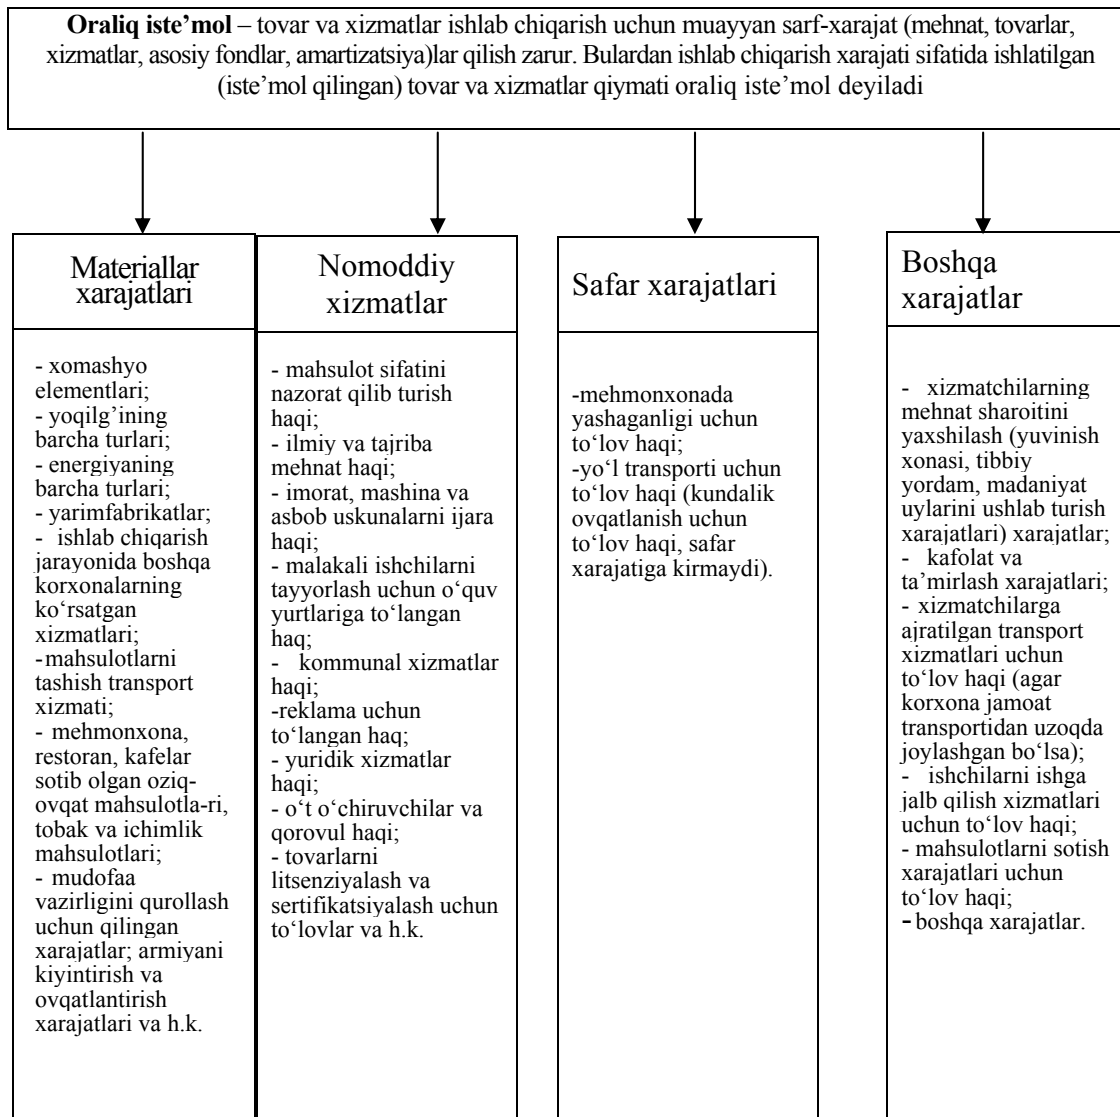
**Oraliq iste'mol** – tovar va xizmatlar ishlab chiqarish uchun muayyan sarf-xarajat (mehnat, tovarlar, xizmatlar, asosiy fondlar, amartizatsiya)lar qilish zarur. Bulardan ishlab chiqarish xarajati sifatida ishlatilgan (iste'mol qilingan) tovar va xizmatlar qiymati oraliq iste'mol deyiladi

Materiallar xarajatlari

- xomashyo elementlari;
- yoqilg'ining barcha turlari;
- energiyaning barcha turlari;
- yarimfabrikatlar;
- ishlab chiqarish jarayonida boshqa korxonalarning ko'rsatgan xizmatlari;
-mahsulotlarni tashish transport xizmati;
- mehmonxona, restoran, kafelar sotib olgan oziq-ovqat mahsulotla-ri, tobak va ichimlik mahsulotlari;
- mudofaa vazirligini qurollash uchun qilingan xarajatlar; armiyani kiyintirish va ovqatlantirish xarajatlari va h.k.

Nomoddiy xizmatlar

- mahsulot sifatini nazorat qilib turish haqi;
- ilmiy va tajriba mehnat haqi;
- imorat, mashina va asbob uskunalarni ijara haqi;
- malakali ishchilarni tayyorlash uchun o'quv yurtlariga to'langan haq;
- kommunal xizmatlar haqi;
-reklama uchun to'langan haq;
- yuridik xizmatlar haqi;
- o't o'chiruvchilar va qorovul haqi;
- tovarlarni litsenziyalash va sertifikatsiyalash uchun to'lovlar va h.k.

Safar xarajatlari

-mehmonxonada yashaganligi uchun to'lov haqi;
-yo'l transporti uchun to'lov haqi (kundalik ovqatlanish uchun to'lov haqi, safar xarajatiga kirmaydi).

Boshqa xarajatlar

- xizmatchilarning mehnat sharoitini yaxshilash (yuvinish xonasi, tibbiy yordam, madaniyat uylarini ushlab turish xarajatlari) xarajatlar;
- kafolat va ta'mirlash xarajatlari;
- xizmatchilarga ajratilgan transport xizmatlari uchun to'lov haqi (agar korxona jamoat transportidan uzoqda joylashgan bo'lsa);
- ishchilarni ishga jalb qilish xizmatlari uchun to'lov haqi;
- mahsulotlarni sotish xarajatlari uchun to'lov haqi;
- boshqa xarajatlar.